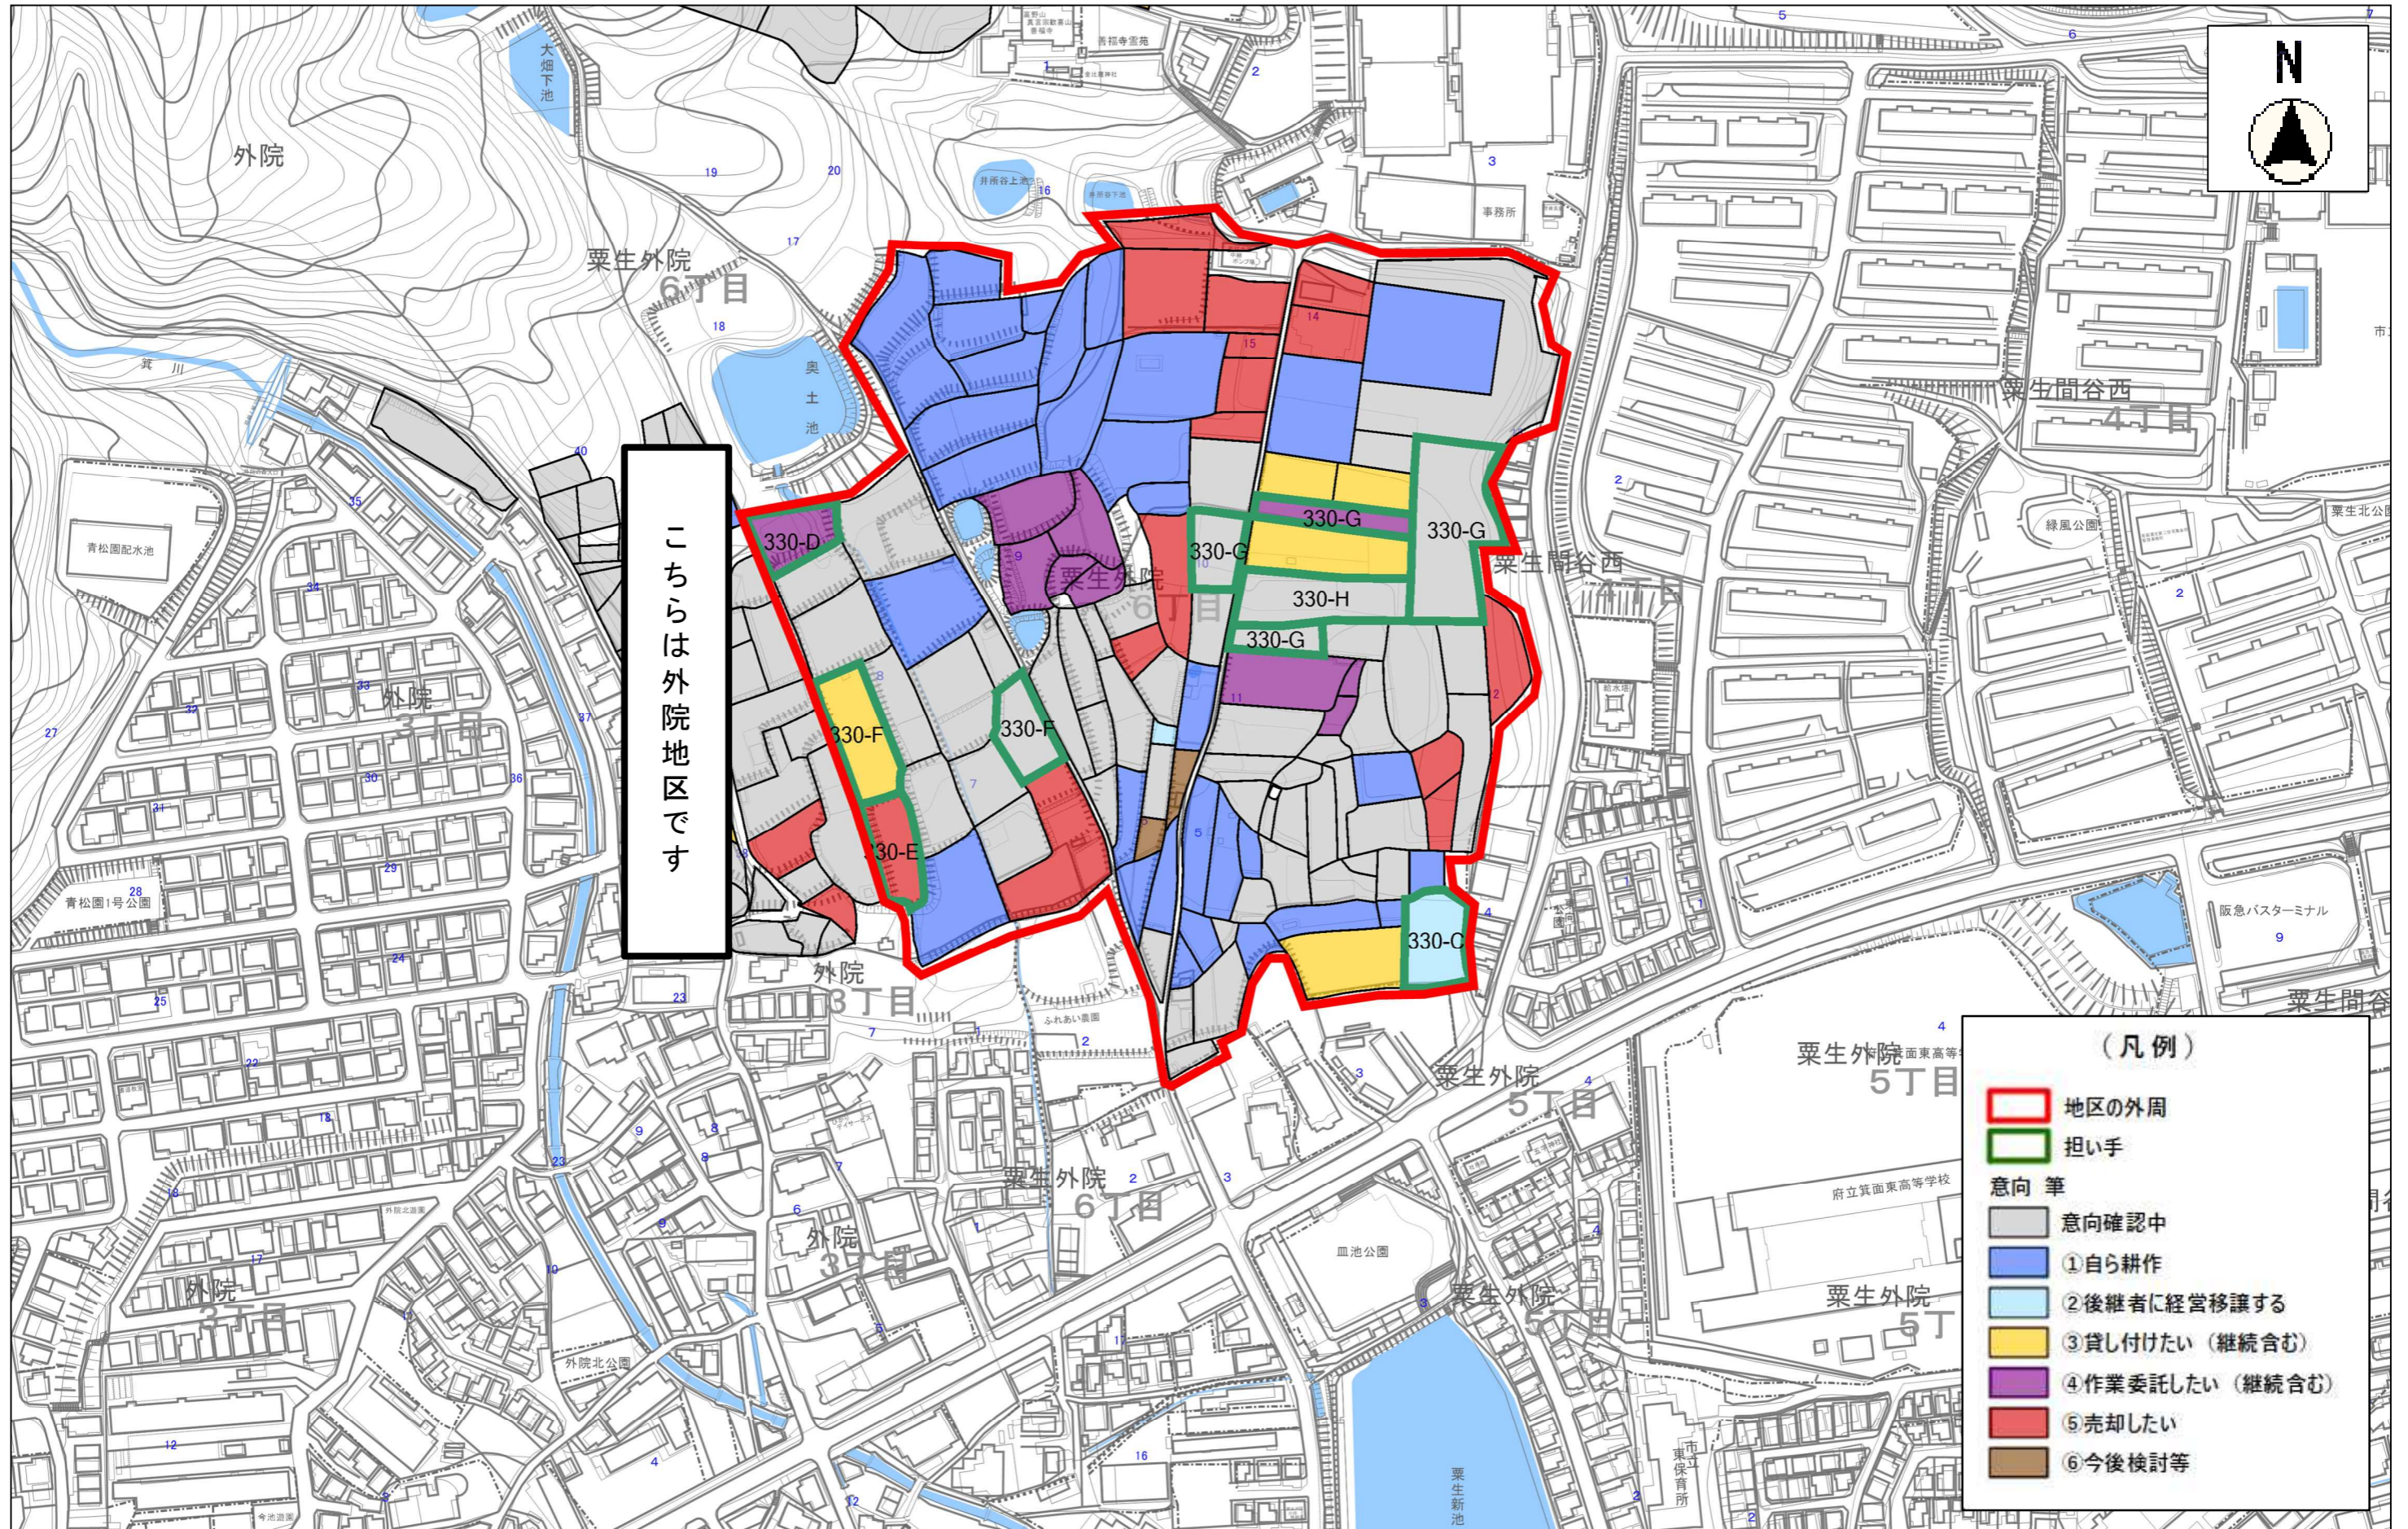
N

外院

大畑下池

栗生外院
6丁目

奥土池

こちらは外院地区です

330-D

330-G

330-G

330-G

330-H

330-G

330-F

330-F

330-E

330-C

栗生外院
6丁目

栗生間谷西
4丁目

栗生間谷西

青松園配水池

外院
3丁目

青松園1号公園

外院
3丁目

栗生外院
5丁目

栗生外院
6丁目

外院
3丁目

外院
3丁目

外院北公園

皿池公園

栗生外院
5丁目

栗生外院
5丁目

栗生外院
5丁目

府立箕面東高等学校

阪急バスターミナル

緑風公園

栗生新池

栗生間谷

事務所

（凡 例）
地区の外周
担い手
意向 筆
意向確認中
①自ら耕作
②後継者に経営移譲する
③貸し付けたい（継続含む）
④作業委託したい（継続含む）
⑤売却したい
⑥今後検討等